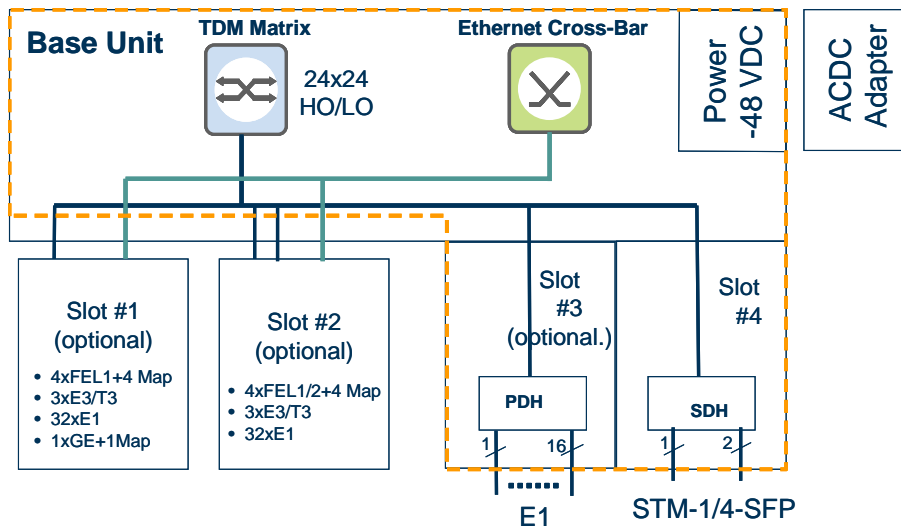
Base Unit

TDM Matrix

24x24
HO/LO

Ethernet Cross-Bar

Power
-48 VDC

ACDC
Adapter

Slot #1
(optional)

- 4xFEL1+4 Map
- 3xE3/T3
- 32xE1
- 1xGE+1Map

Slot #2
(optional)

- 4xFEL1/2+4 Map
- 3xE3/T3
- 32xE1

Slot
#3
(optional.)

PDH

1

16

E1

Slot
#4

SDH

1

2

STM-1/4-SFP